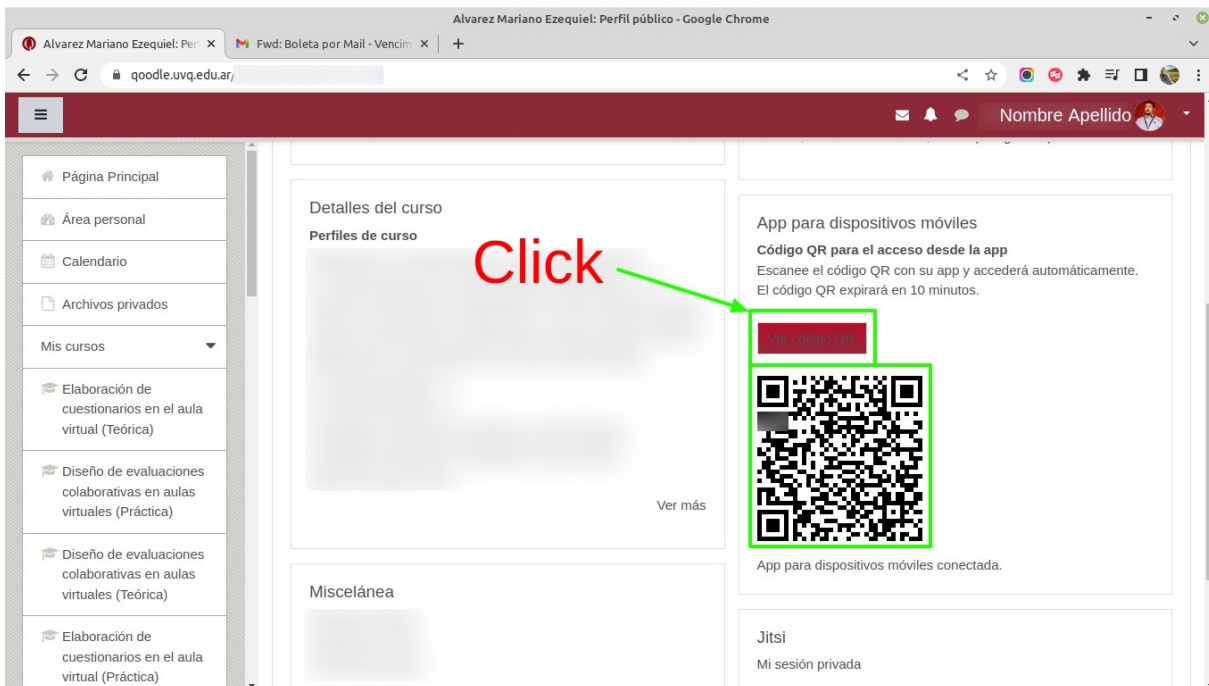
Alvarez Mariano Ezequiel: Perfil público - Google Chrome

Alvarez Mariano Ezequiel: Per ×
Fwd: Boleta por Mail - Vencim ×
+

qoodle.uvq.edu.ar/

Nombre Apellido

Página Principal
Área personal
Calendario
Archivos privados
Mis cursos
Elaboración de cuestionarios en el aula virtual (Teórica)
Diseño de evaluaciones colaborativas en aulas virtuales (Práctica)
Diseño de evaluaciones colaborativas en aulas virtuales (Teórica)
Elaboración de cuestionarios en el aula virtual (Práctica)

Detalles del curso
Perfiles de curso

Ver más

Miscelánea

Click

App para dispositivos móviles
Código QR para el acceso desde la app
Escanee el código QR con su app y accederá automáticamente. El código QR expirará en 10 minutos.

Ver código QR

App para dispositivos móviles conectada.

Jitsi
Mi sesión privada